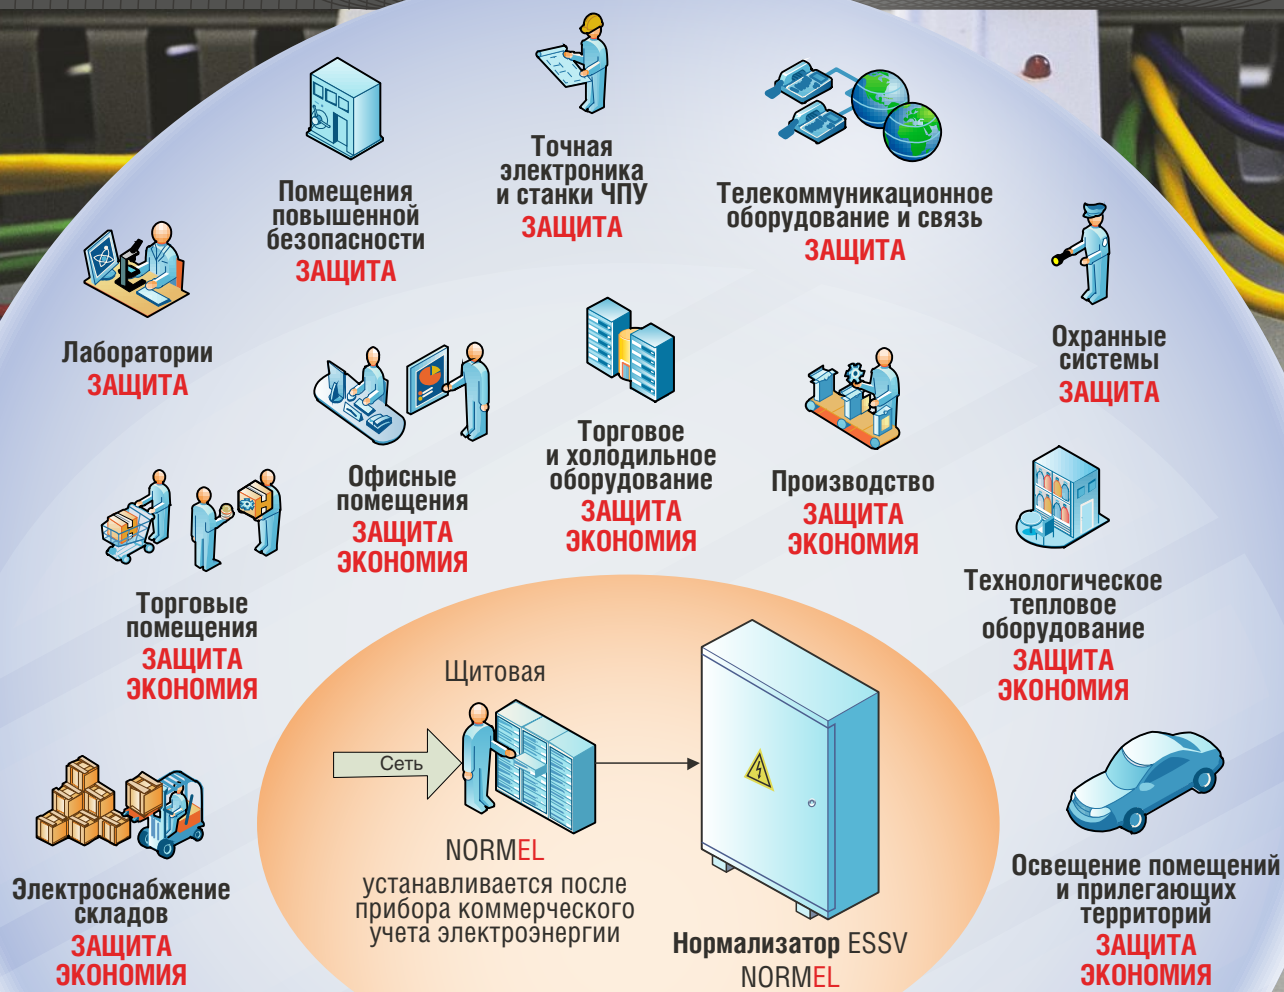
Помещения повышенной безопасности
ЗАЩИТА

Точная электроника и станки ЧПУ
ЗАЩИТА

Телекоммуникационное оборудование и связь
ЗАЩИТА

Лаборатории
ЗАЩИТА

Охранные системы
ЗАЩИТА

Офисные помещения
ЗАЩИТА
ЭКОНОМИЯ

Торговое и холодильное оборудование
ЗАЩИТА
ЭКОНОМИЯ

Производство
ЗАЩИТА
ЭКОНОМИЯ

Торговые помещения
ЗАЩИТА
ЭКОНОМИЯ

Технологическое тепловое оборудование
ЗАЩИТА
ЭКОНОМИЯ

Щитовая

Сеть

NORMEL
устанавливается после прибора коммерческого учета электроэнергии

Нормализатор ESSV
NORMEL

Электроснабжение складов
ЗАЩИТА
ЭКОНОМИЯ

Освещение помещений и прилегающих территорий
ЗАЩИТА
ЭКОНОМИЯ